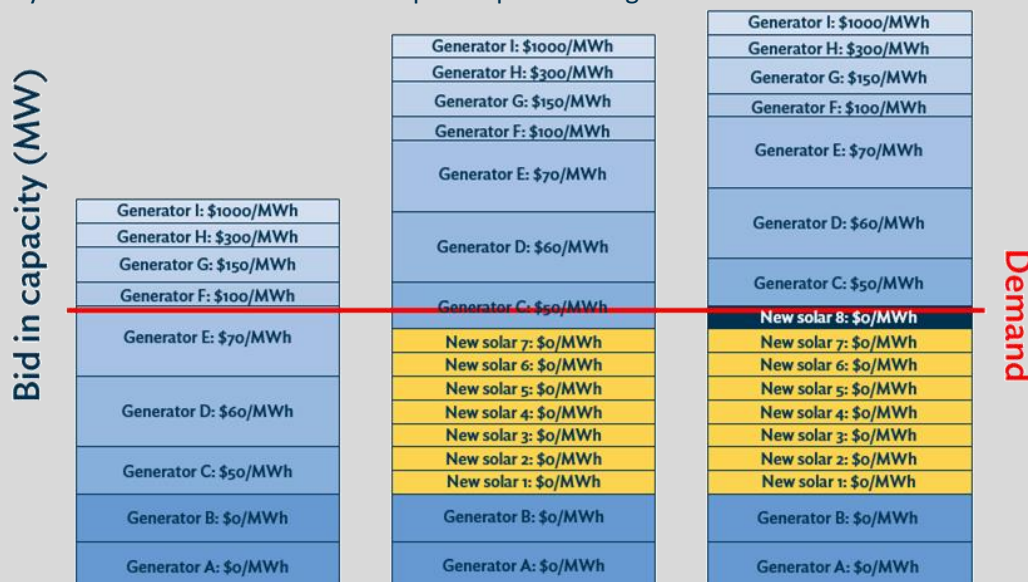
Bid in capacity (MW)

Generator I: $1000/MWh
Generator H: $300/MWh
Generator G: $150/MWh
Generator F: $100/MWh
Generator E: $70/MWh
Generator D: $60/MWh
Generator C: $50/MWh
Generator B: $0/MWh
Generator A: $0/MWh

Generator I: $1000/MWh
Generator H: $300/MWh
Generator G: $150/MWh
Generator F: $100/MWh
Generator E: $70/MWh
Generator D: $60/MWh
Generator C: $50/MWh
New solar 7: $0/MWh
New solar 6: $0/MWh
New solar 5: $0/MWh
New solar 4: $0/MWh
New solar 3: $0/MWh
New solar 2: $0/MWh
New solar 1: $0/MWh
Generator B: $0/MWh
Generator A: $0/MWh

Generator I: $1000/MWh
Generator H: $300/MWh
Generator G: $150/MWh
Generator F: $100/MWh
Generator E: $70/MWh
Generator D: $60/MWh
Generator C: $50/MWh
New solar 8: $0/MWh
New solar 7: $0/MWh
New solar 6: $0/MWh
New solar 5: $0/MWh
New solar 4: $0/MWh
New solar 3: $0/MWh
New solar 2: $0/MWh
New solar 1: $0/MWh
Generator B: $0/MWh
Generator A: $0/MWh

Demand